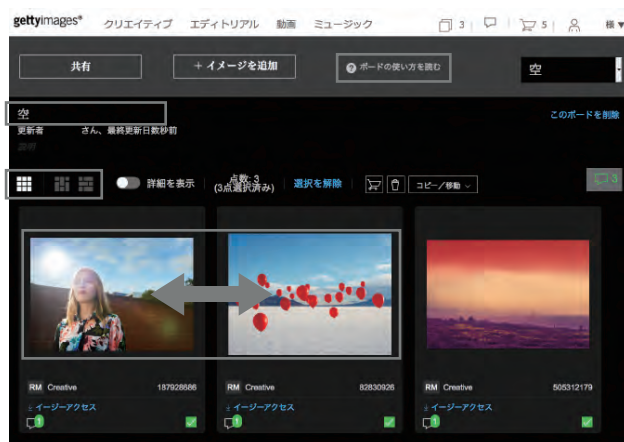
gettyimages® クリエイティブ エディトリアル 動画 ミュージック 3 5 様

共有

+ イメージを追加

ボードの使い方を読む

空

空

更新者 さん、最終更新日数秒前

説明

このボードを削除

詳細を表示

点数: 3
(3点選択済み)

選択を解除

コピー／移動

3

RM Creative 187928686

イージーアクセス

1

RM Creative 82830926

イージーアクセス

RM Creative 505312179

イージーアクセス

1